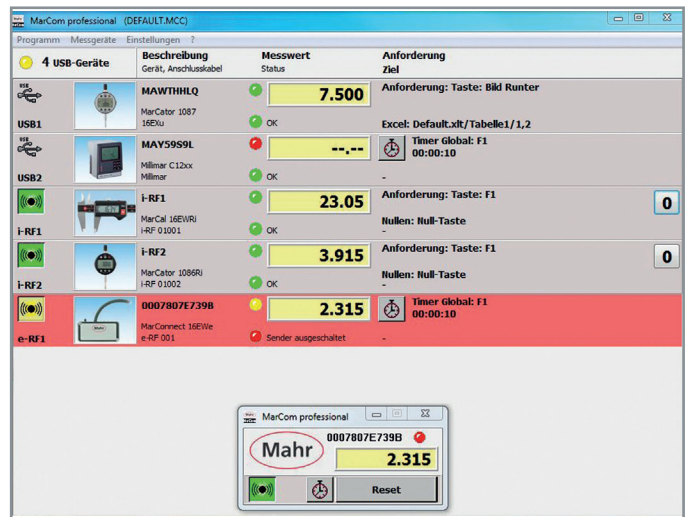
MarCom professional (DEFAULT.MCC)

Programm Messgeräte Einstellungen ?

4 USB-Geräte

Beschreibung
Gerät, Anschlusskabel

Messwert
Status

Anforderung
Ziel

USB1
MAWTHHLQ
MarCator 1087
16EXu
7.500
OK
Anforderung: Taste: Bild Runter
Excel: Default.xlt/Tabelle1/1,2

USB2
MAY59S9L
Millimar C12xx
Millimar
--.--
OK
Timer Global: F1
00:00:10
-

i-RF1
i-RF1
MarCal 16EWRi
i-RF 01001
23.05
OK
Anforderung: Taste: F1
Nullen: Null-Taste
-
0

i-RF2
i-RF2
MarCator 1086Ri
i-RF 01002
3.915
OK
Anforderung: Taste: F1
Nullen: Null-Taste
-
0

e-RF1
0007807E739B
MarConnect 16EWe
e-RF 001
2.315
Sender ausgeschaltet
Timer Global: F1
00:00:10
-

MarCom professional
Mahr
0007807E739B
2.315
Reset